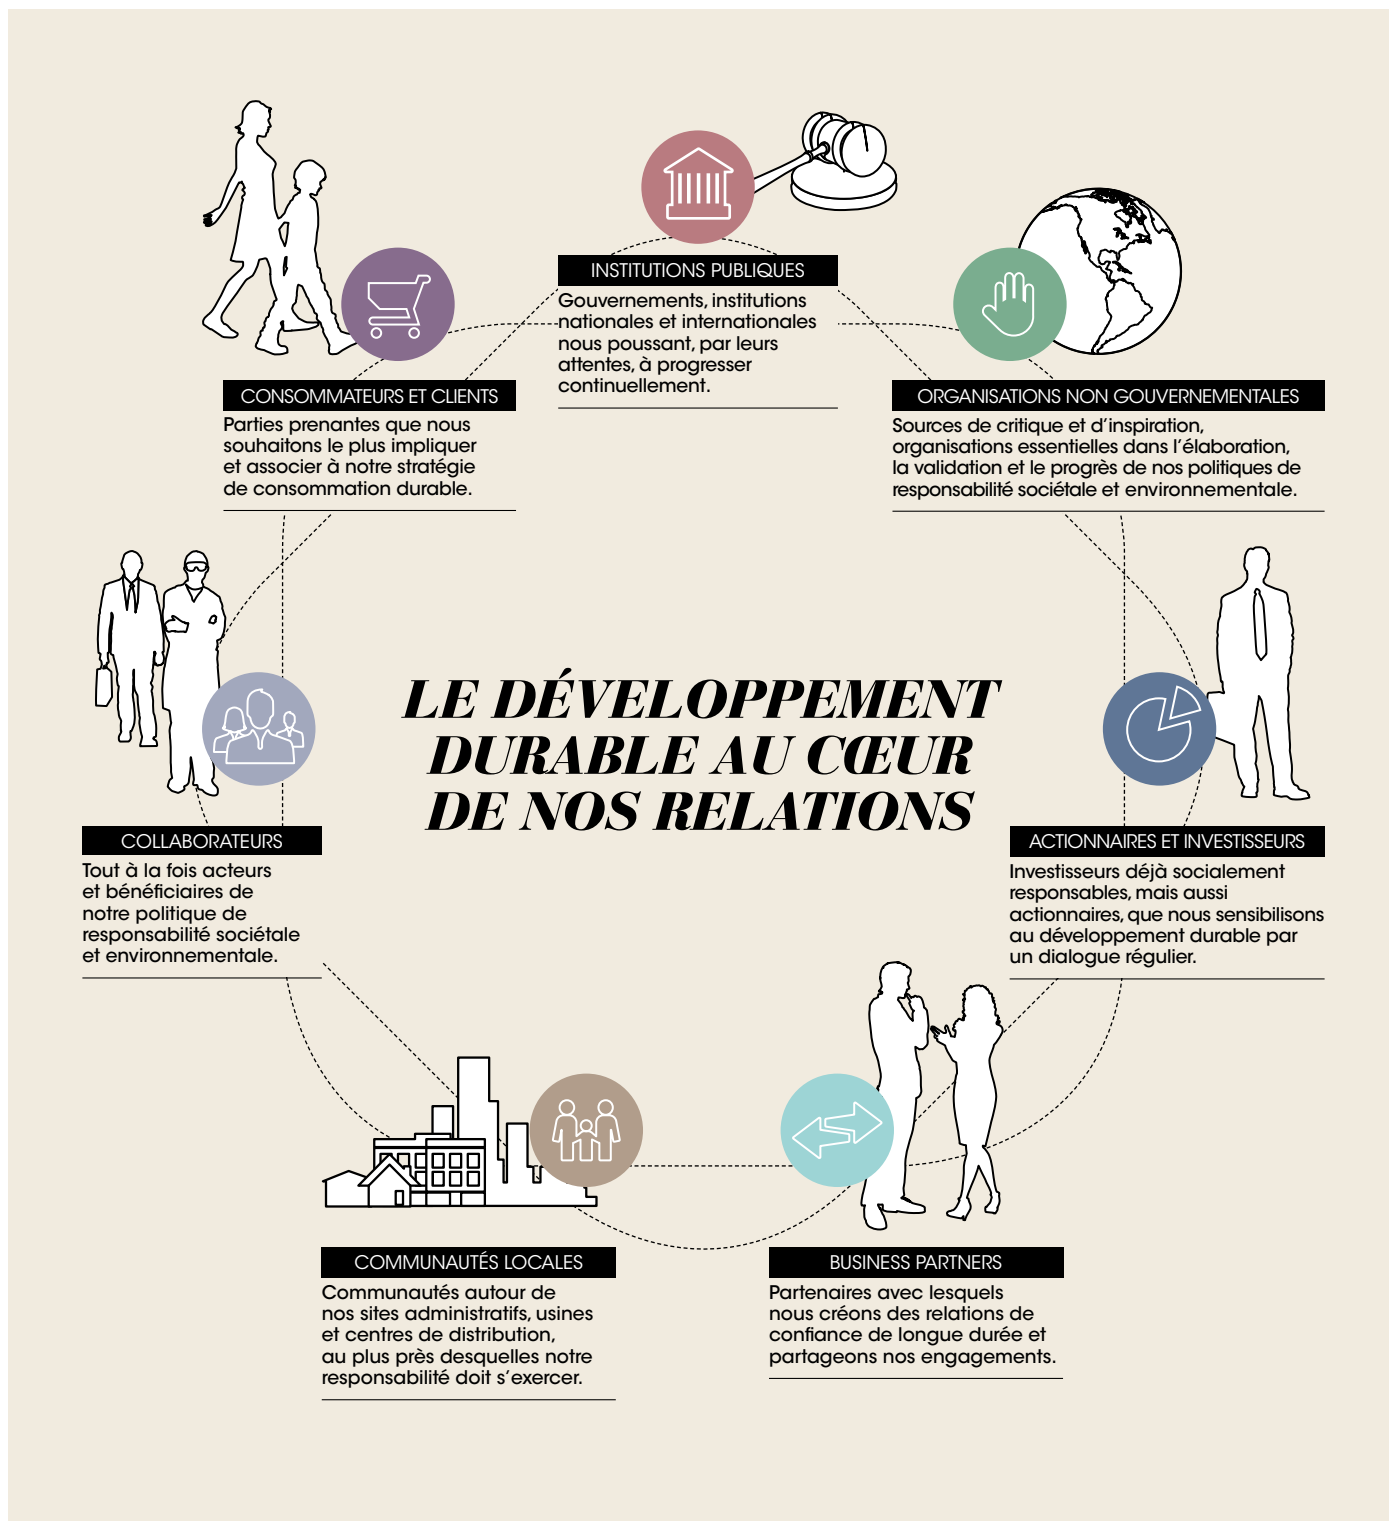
INSTITUTIONS PUBLIQUES

Gouvernements, institutions nationales et internationales nous poussant, par leurs attentes, à progresser continuellement.

CONSOMMATEURS ET CLIENTS

Parties prenantes que nous souhaitons le plus impliquer et associer à notre stratégie de consommation durable.

ORGANISATIONS NON GOUVERNEMENTALES

Sources de critique et d'inspiration, organisations essentielles dans l'élaboration, la validation et le progrès de nos politiques de responsabilité sociétale et environnementale.

LE DÉVELOPPEMENT DURABLE AU CŒUR DE NOS RELATIONS

COLLABORATEURS

Tout à la fois acteurs et bénéficiaires de notre politique de responsabilité sociétale et environnementale.

ACTIONNAIRES ET INVESTISSEURS

Investisseurs déjà socialement responsables, mais aussi actionnaires, que nous sensibilisons au développement durable par un dialogue régulier.

COMMUNAUTÉS LOCALES

Communautés autour de nos sites administratifs, usines et centres de distribution, au plus près desquelles notre responsabilité doit s'exercer.

BUSINESS PARTNERS

Partenaires avec lesquels nous créons des relations de confiance de longue durée et partageons nos engagements.